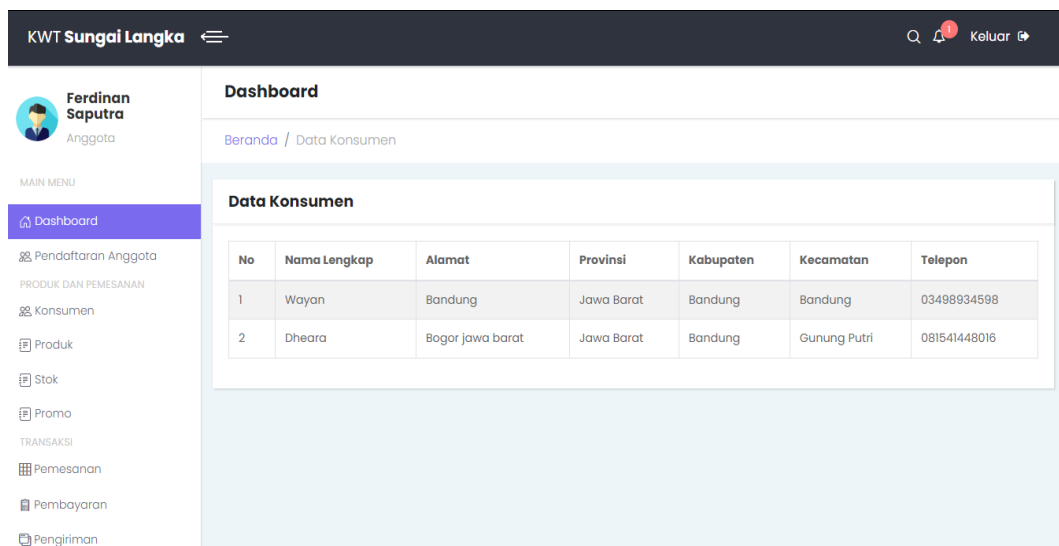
KWT Sungai Langka

1 Keluar

Ferdinan Saputra
Anggota

MAIN MENU

Dashboard

Pendaftaran Anggota

PRODUK DAN PEMESANAN

Konsumen

Produk

Stok

Promo

TRANSAKSI

Pemesanan

Pembayaran

Pengiriman

Dashboard

Beranda / Data Konsumen

Data Konsumen

| No | Nama Lengkap | Alamat | Provinsi | Kabupaten | Kecamatan | Telepon |
|---|---|---|---|---|---|---|
| 1 | Wayan | Bandung | Jawa Barat | Bandung | Bandung | 03498934598 |
| 2 | Dheara | Bogor jawa barat | Jawa Barat | Bandung | Gunung Putri | 081541448016 |